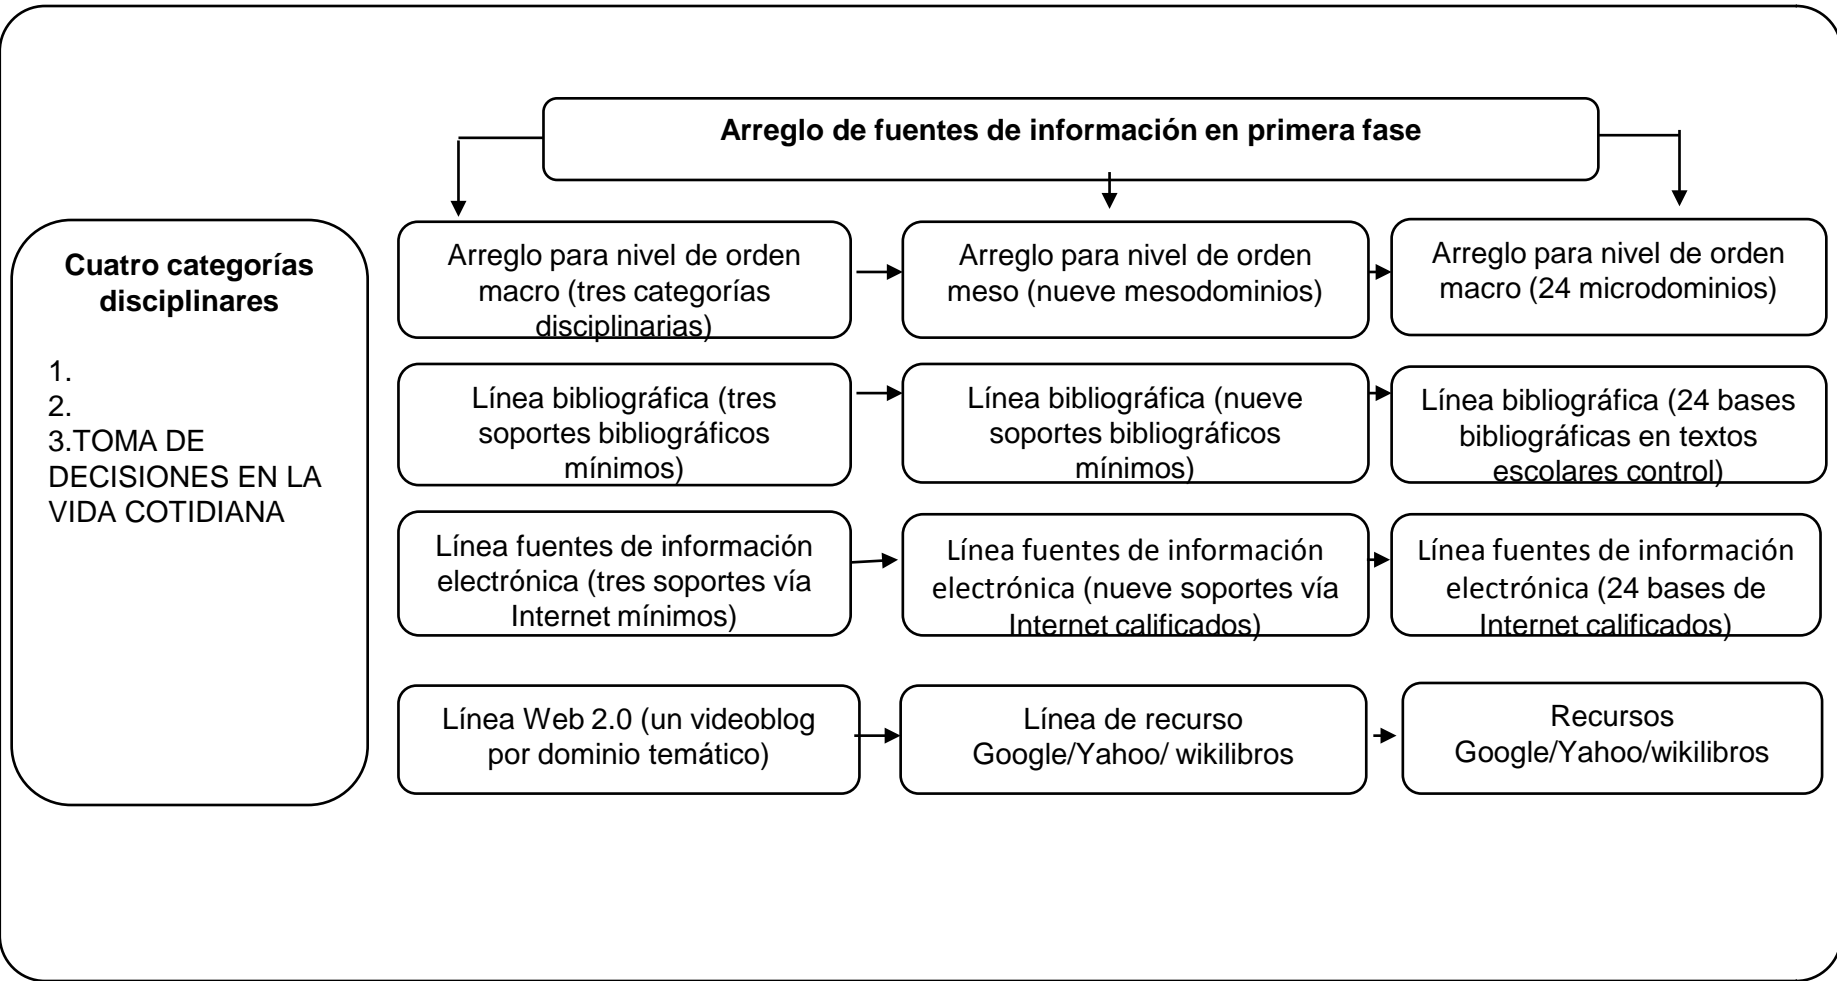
Arreglo de fuentes de información en primera fase

Cuatro categorías disciplinares

1.
2.
3.TOMA DE DECISIONES EN LA VIDA COTIDIANA

Arreglo para nivel de orden macro (tres categorías disciplinarias)

Arreglo para nivel de orden meso (nueve mesodominios)

Arreglo para nivel de orden macro (24 microdominios)

Línea bibliográfica (tres soportes bibliográficos mínimos)

Línea bibliográfica (nueve soportes bibliográficos mínimos)

Línea bibliográfica (24 bases bibliográficas en textos escolares control)

Línea fuentes de información electrónica (tres soportes vía Internet mínimos)

Línea fuentes de información electrónica (nueve soportes vía Internet calificados)

Línea fuentes de información electrónica (24 bases de Internet calificados)

Línea Web 2.0 (un videoblog por dominio temático)

Línea de recurso Google/Yahoo/ wikilibros

Recursos Google/Yahoo/wikilibros